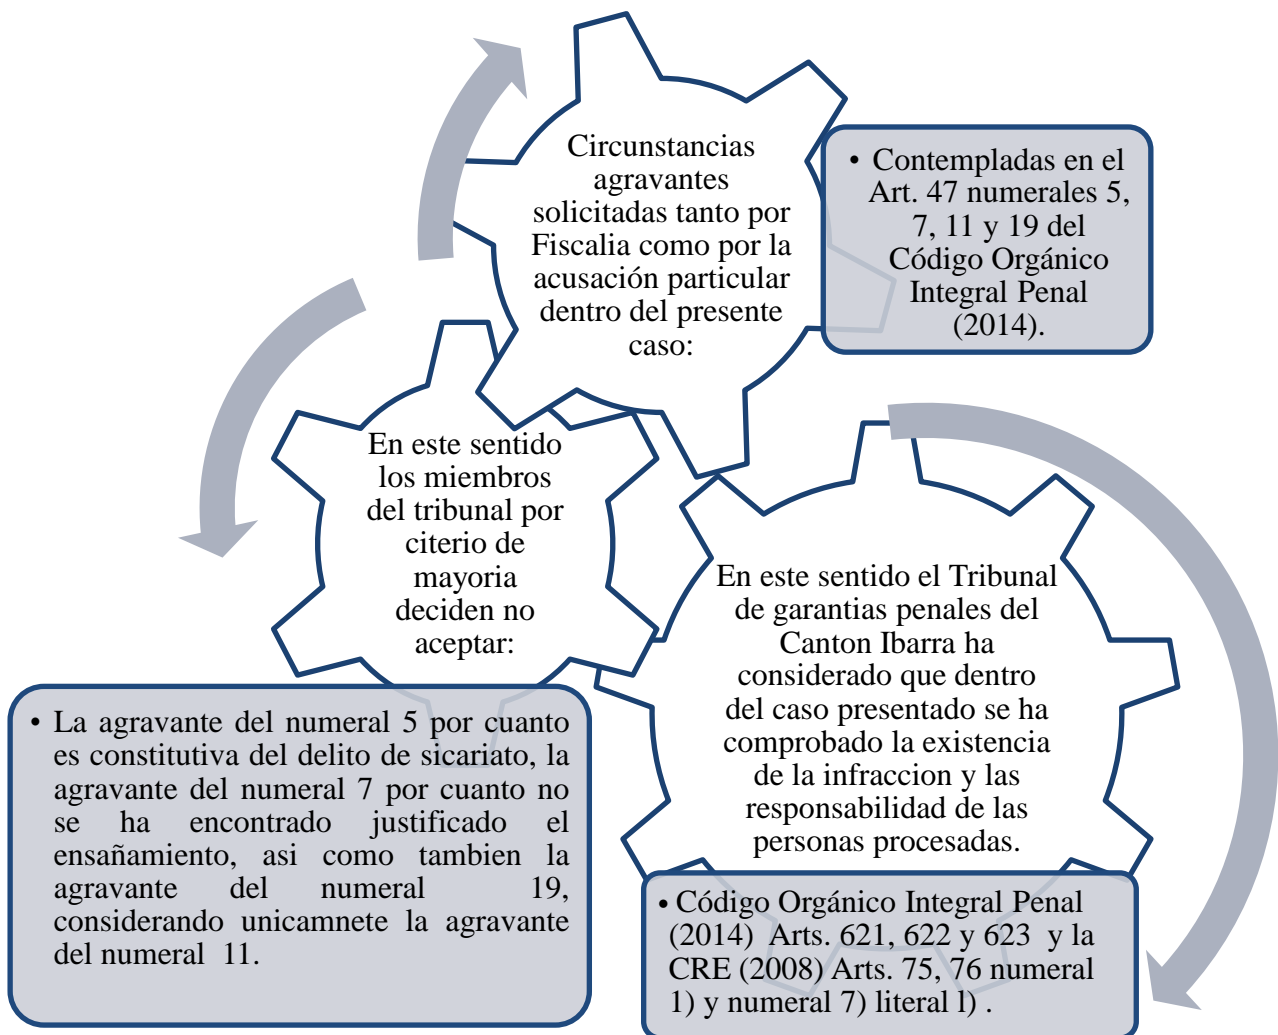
Circunstancias agravantes solicitadas tanto por Fiscalia como por la acusación particular dentro del presente caso:

• Contempladas en el Art. 47 numerales 5, 7, 11 y 19 del Código Orgánico Integral Penal (2014).

En este sentido los miembros del tribunal por citerio de mayoria deciden no aceptar:

• La agravante del numeral 5 por cuanto es constitutiva del delito de sicariato, la agravante del numeral 7 por cuanto no se ha encontrado justificado el ensañamiento, asi como tambien la agravante del numeral 19, considerando unicamnete la agravante del numeral 11.

En este sentido el Tribunal de garantias penales del Canton Ibarra ha considerado que dentro del caso presentado se ha comprobado la existencia de la infraccion y las responsabilidad de las personas procesadas.

• Código Orgánico Integral Penal (2014) Arts. 621, 622 y 623 y la CRE (2008) Arts. 75, 76 numeral 1) y numeral 7) literal l) .